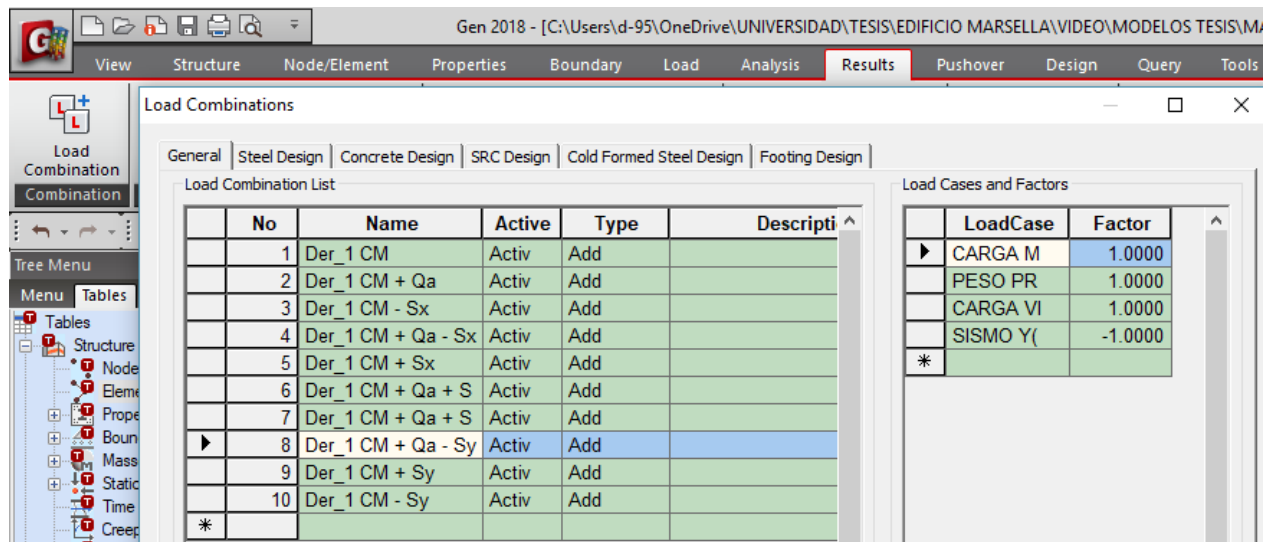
Gen 2018 - [C:\Users\d-95\OneDrive\UNIVERSIDAD\TESIS\EDIFICIO MARSELLA\VIDEO\MODELOS TESIS\MA

View Structure Node/Element Properties Boundary Load Analysis Results Pushover Design Query Tools

Load Combination
Combination

Tree Menu
Menu Tables
Tables
Structure
Node
Eleme
Prope
Boun
Mass
Static
Time
Creep

Load Combinations

General Steel Design Concrete Design SRC Design Cold Formed Steel Design Footing Design

Load Combination List

| | No | Name | Active | Type | Descripti |
|---|---|---|---|---|---|
| | 1 | Der_1 CM | Activ | Add | |
| | 2 | Der_1 CM + Qa | Activ | Add | |
| | 3 | Der_1 CM - Sx | Activ | Add | |
| | 4 | Der_1 CM + Qa - Sx | Activ | Add | |
| | 5 | Der_1 CM + Sx | Activ | Add | |
| | 6 | Der_1 CM + Qa + S | Activ | Add | |
| | 7 | Der_1 CM + Qa + S | Activ | Add | |
| ▶ | 8 | Der_1 CM + Qa - Sy | Activ | Add | |
| | 9 | Der_1 CM + Sy | Activ | Add | |
| | 10 | Der_1 CM - Sy | Activ | Add | |
| * | | | | | |

Load Cases and Factors

| | LoadCase | Factor |
|---|---|---|
| ▶ | CARGA M | 1.0000 |
| | PESO PR | 1.0000 |
| | CARGA VI | 1.0000 |
| | SISMO Y( | -1.0000 |
| * | | |